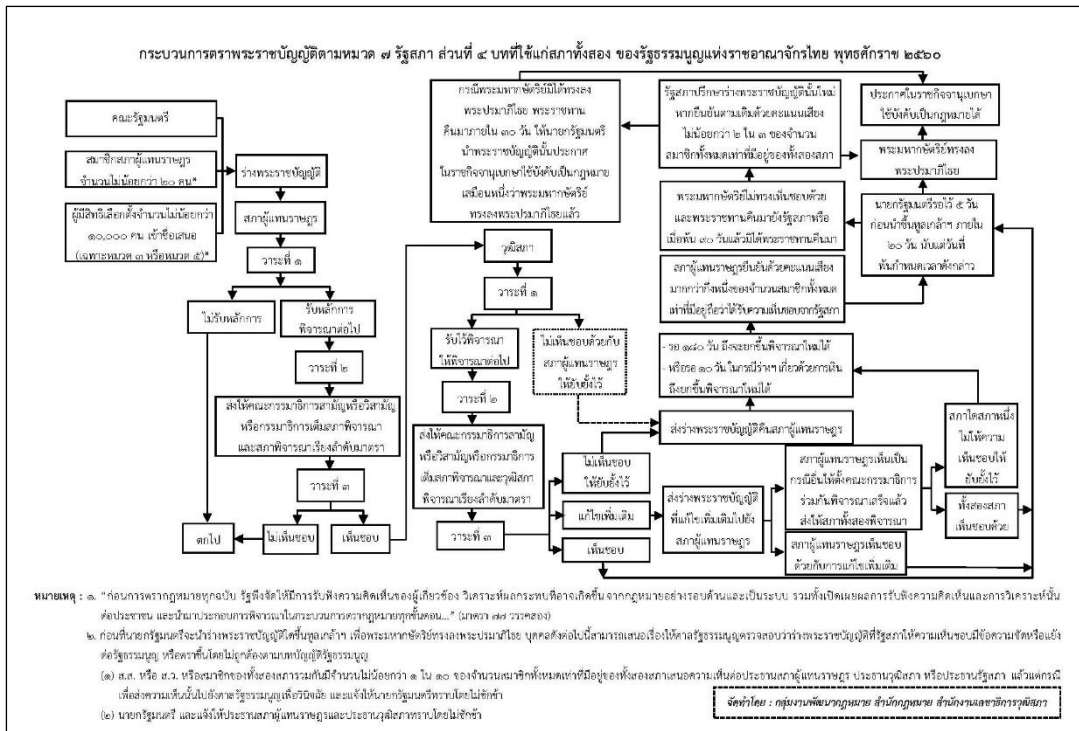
กระบวนการตราพระราชบัญญัติตามหมวด ๗ รัฐสภา ส่วนที่ ๔ บทที่ใช้แก่สภาทั้งสอง ของรัฐธรรมนูญแห่งราชอาณาจักรไทย พุทธศักราช ๒๕๖๐

คณะรัฐมนตรี

สมาชิกสภาผู้แทนราษฎร จำนวนไม่น้อยกว่า ๒๐ คน*

ผู้มีสิทธิเลือกตั้งจำนวนไม่น้อยกว่า ๑๐,๐๐๐ คน เข้าชื่อเสนอ (เฉพาะหมวด ๓ หรือหมวด ๕)*

ร่างพระราชบัญญัติ

สภาผู้แทนราษฎร

วาระที่ ๑

ไม่รับหลักการ

รับหลักการ พิจารณาต่อไป

วาระที่ ๒

ส่งให้คณะกรรมาธิการสามัญหรือวิสามัญ หรือกรรมาธิการเต็มสภาพิจารณา และสภาพิจารณาเรียงลำดับมาตรา

วาระที่ ๓

ไม่เห็นชอบ

เห็นชอบ

ตกไป

กรณีพระมหากษัตริย์มิได้ทรงลงพระปรมาภิไธย พระราชทานคืนมาภายใน ๙๐ วัน ให้นายกรัฐมนตรีนำพระราชบัญญัตินั้นประกาศในราชกิจจานุเบกษาใช้บังคับเป็นกฎหมายเสมือนหนึ่งว่าพระมหากษัตริย์ทรงลงพระปรมาภิไธยแล้ว

รัฐสภาปรึกษาร่างพระราชบัญญัตินั้นใหม่ หากยืนยันตามเดิมด้วยคะแนนเสียงไม่น้อยกว่า ๒ ใน ๓ ของจำนวนสมาชิกทั้งหมดเท่าที่มีอยู่ของทั้งสองสภา

ประกาศในราชกิจจานุเบกษา ใช้บังคับเป็นกฎหมายได้

พระมหากษัตริย์ทรงลงพระปรมาภิไธย

พระมหากษัตริย์ไม่ทรงเห็นชอบด้วย และพระราชทานคืนมายังรัฐสภาหรือเมื่อพ้น ๙๐ วันแล้วมิได้พระราชทานคืนมา

นายกรัฐมนตรีรอไว้ ๕ วัน ก่อนนำขึ้นทูลเกล้าฯ ภายใน ๒๐ วัน นับแต่วันที่พ้นกำหนดเวลาดังกล่าว

วุฒิสภา

วาระที่ ๑

สภาผู้แทนราษฎรยืนยันด้วยคะแนนเสียงมากกว่ากึ่งหนึ่งของจำนวนสมาชิกทั้งหมดเท่าที่มีอยู่ถือว่าได้รับความเห็นชอบจากรัฐสภา

รับไว้พิจารณา ให้พิจารณาต่อไป

ไม่เห็นชอบด้วยกับสภาผู้แทนราษฎร ให้ยับยั้งไว้

- รอ ๑๘๐ วัน ถึงจะยกขึ้นพิจารณาใหม่ได้
- หรือรอ ๑๐ วัน ในกรณีร่างฯ เกี่ยวด้วยการเงิน ถึงยกขึ้นพิจารณาใหม่ได้

วาระที่ ๒

ส่งให้คณะกรรมาธิการสามัญหรือวิสามัญหรือกรรมาธิการเต็มสภาพิจารณาและวุฒิสภาพิจารณาเรียงลำดับมาตรา

ส่งร่างพระราชบัญญัติคืนสภาผู้แทนราษฎร

ไม่เห็นชอบ ให้ยับยั้งไว้

แก้ไขเพิ่มเติม

ส่งร่างพระราชบัญญัติที่แก้ไขเพิ่มเติมไปยังสภาผู้แทนราษฎร

สภาผู้แทนราษฎรเห็นเป็นกรณีอื่นให้ตั้งคณะกรรมาธิการร่วมกันพิจารณาเสร็จแล้วส่งให้สภาทั้งสองพิจารณา

สภาใดสภาหนึ่งไม่ให้ความเห็นชอบให้ยับยั้งไว้

ทั้งสองสภาเห็นชอบด้วย

วาระที่ ๓

เห็นชอบ

สภาผู้แทนราษฎรเห็นชอบด้วยกับการแก้ไขเพิ่มเติม

หมายเหตุ : ๑. "ก่อนการตรากฎหมายทุกฉบับ รัฐพึงจัดให้มีการรับฟังความคิดเห็นของผู้เกี่ยวข้อง วิเคราะห์ผลกระทบที่อาจเกิดขึ้นจากกฎหมายอย่างรอบด้านและเป็นระบบ รวมทั้งเปิดเผยผลการรับฟังความคิดเห็นและการวิเคราะห์นั้นต่อประชาชน และนำมาประกอบการพิจารณาในกระบวนการตรากฎหมายทุกขั้นตอน..." (มาตรา ๗๗ วรรคสอง)

๒. ก่อนที่นายกรัฐมนตรีจะนำร่างพระราชบัญญัติใดขึ้นทูลเกล้าฯ เพื่อพระมหากษัตริย์ทรงลงพระปรมาภิไธย บุคคลดังต่อไปนี้สามารถเสนอเรื่องให้ศาลรัฐธรรมนูญตรวจสอบว่าร่างพระราชบัญญัติที่รัฐสภาให้ความเห็นชอบมีข้อความขัดหรือแย้งต่อรัฐธรรมนูญ หรือตราขึ้นโดยไม่ถูกต้องตามบทบัญญัติรัฐธรรมนูญ

(๑) ส.ส. หรือ ส.ว. หรือสมาชิกของทั้งสองสภารวมกันมีจำนวนไม่น้อยกว่า ๑ ใน ๑๐ ของจำนวนสมาชิกทั้งหมดเท่าที่มีอยู่ของทั้งสองสภาเสนอความเห็นต่อประธานสภาผู้แทนราษฎร ประธานวุฒิสภา หรือประธานรัฐสภา แล้วแต่กรณี เพื่อส่งความเห็นนั้นไปยังศาลรัฐธรรมนูญเพื่อวินิจฉัย และแจ้งให้นายกรัฐมนตรีทราบโดยไม่ชักช้า

(๒) นายกรัฐมนตรี และแจ้งให้ประธานสภาผู้แทนราษฎรและประธานวุฒิสภาทราบโดยไม่ชักช้า

จัดทำโดย : กลุ่มงานพัฒนากฎหมาย สำนักกฎหมาย สำนักงานเลขาธิการวุฒิสภา